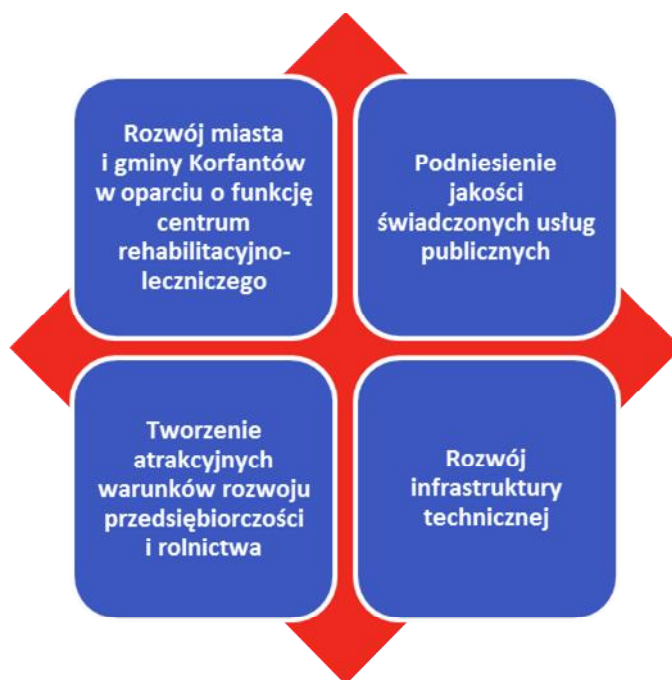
Rozwój miasta i gminy Korfantów w oparciu o funkcję centrum rehabilitacyjno-leczniczego

Podniesienie jakości świadczonych usług publicznych

Tworzenie atrakcyjnych warunków rozwoju przedsiębiorczości i rolnictwa

Rozwój infrastruktury technicznej